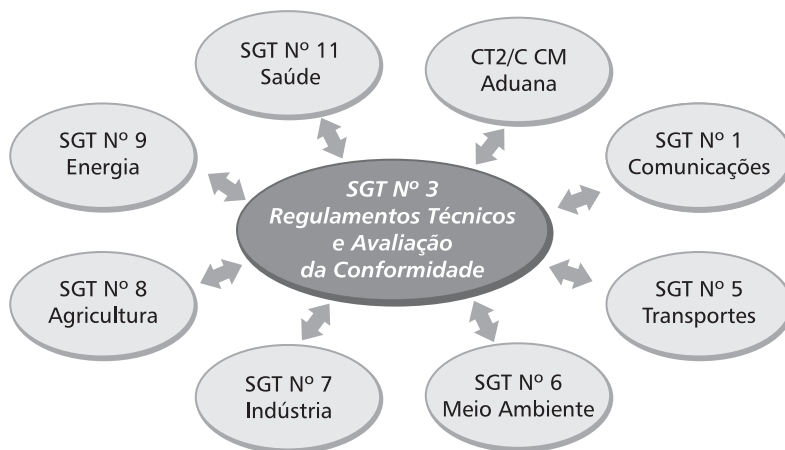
SGT Nº 11
Saúde

CT2/C CM
Aduana

SGT Nº 9
Energia

SGT Nº 3
Regulamentos Técnicos
e Avaliação
da Conformidade

SGT Nº 1
Comunicações

SGT Nº 8
Agricultura

SGT Nº 5
Transportes

SGT Nº 7
Indústria

SGT Nº 6
Meio Ambiente